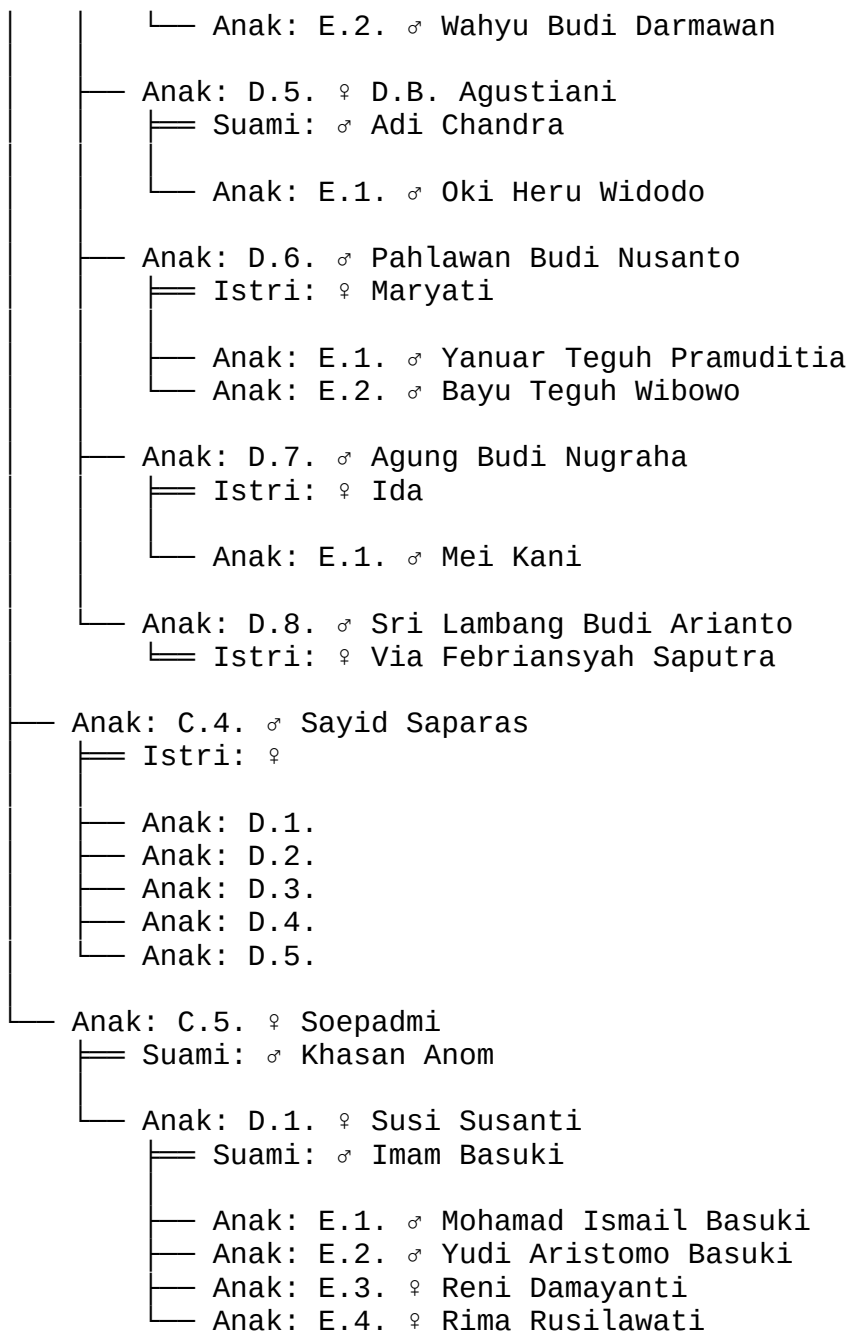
Anak: E.2. ♂ Wahyu Budi Darmawan

Anak: D.5. ♀ D.B. Agustiani
Suami: ♂ Adi Chandra

Anak: E.1. ♂ Oki Heru Widodo

Anak: D.6. ♂ Pahlawan Budi Nusanto
Istri: ♀ Maryati

Anak: E.1. ♂ Yanuar Teguh Pramuditia
Anak: E.2. ♂ Bayu Teguh Wibowo

Anak: D.7. ♂ Agung Budi Nugraha
Istri: ♀ Ida

Anak: E.1. ♂ Mei Kani

Anak: D.8. ♂ Sri Lambang Budi Arianto
Istri: ♀ Via Febriansyah Saputra

Anak: C.4. ♂ Sayid Saparas
Istri: ♀

Anak: D.1.
Anak: D.2.
Anak: D.3.
Anak: D.4.
Anak: D.5.

Anak: C.5. ♀ Soepadmi
Suami: ♂ Khasan Anom

Anak: D.1. ♀ Susi Susanti
Suami: ♂ Imam Basuki

Anak: E.1. ♂ Mohamad Ismail Basuki
Anak: E.2. ♂ Yudi Aristomo Basuki
Anak: E.3. ♀ Reni Damayanti
Anak: E.4. ♀ Rima Rusilawati